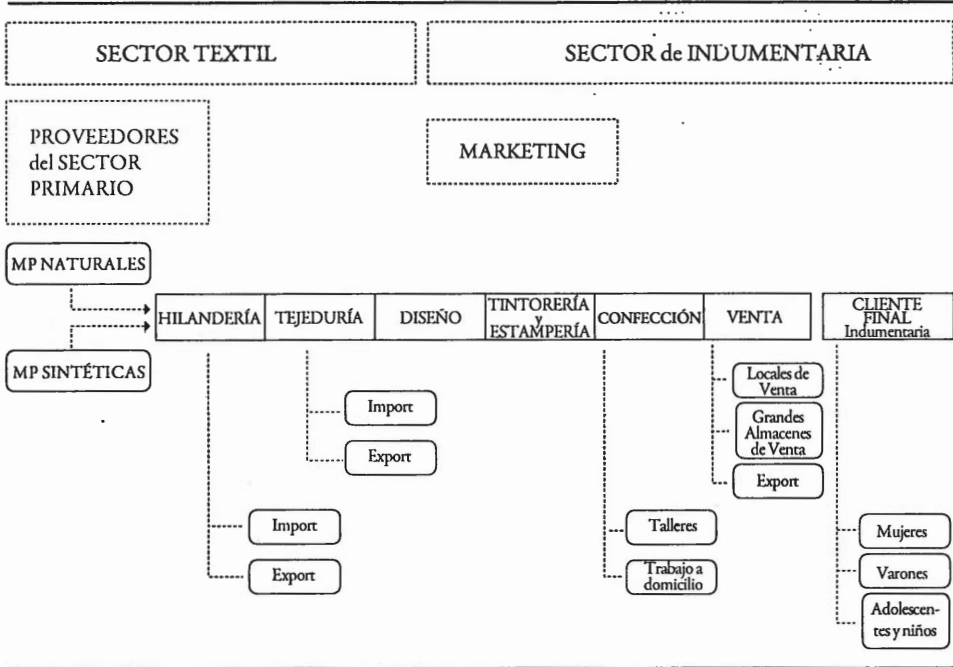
SECTOR TEXTIL

SECTOR de INDUMENTARIA

PROVEEDORES del SECTOR PRIMARIO

MARKETING

MP NATURALES

MP SINTÉTICAS

HILANDERÍA

TEJEDURÍA

DISEÑO

TINTORERÍA y ESTAMPERÍA

CONFECCIÓN

VENTA

CLIENTE FINAL Indumentaria

Import

Export

Import

Export

Talleres

Trabajo a domicilio

Locales de Venta

Grandes Almacenes de Venta

Export

Mujeres

Varones

Adolescentes y niños